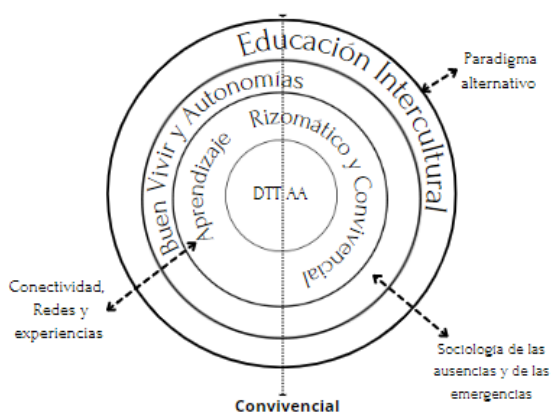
Educación Intercultural

Paradigma alternativo

Buen Vivir y Autonomías

Aprendizaje Rizomático y Convivencial

DTT AA

Conectividad, Redes y experiencias

Sociología de las ausencias y de las emergencias

Convivencial